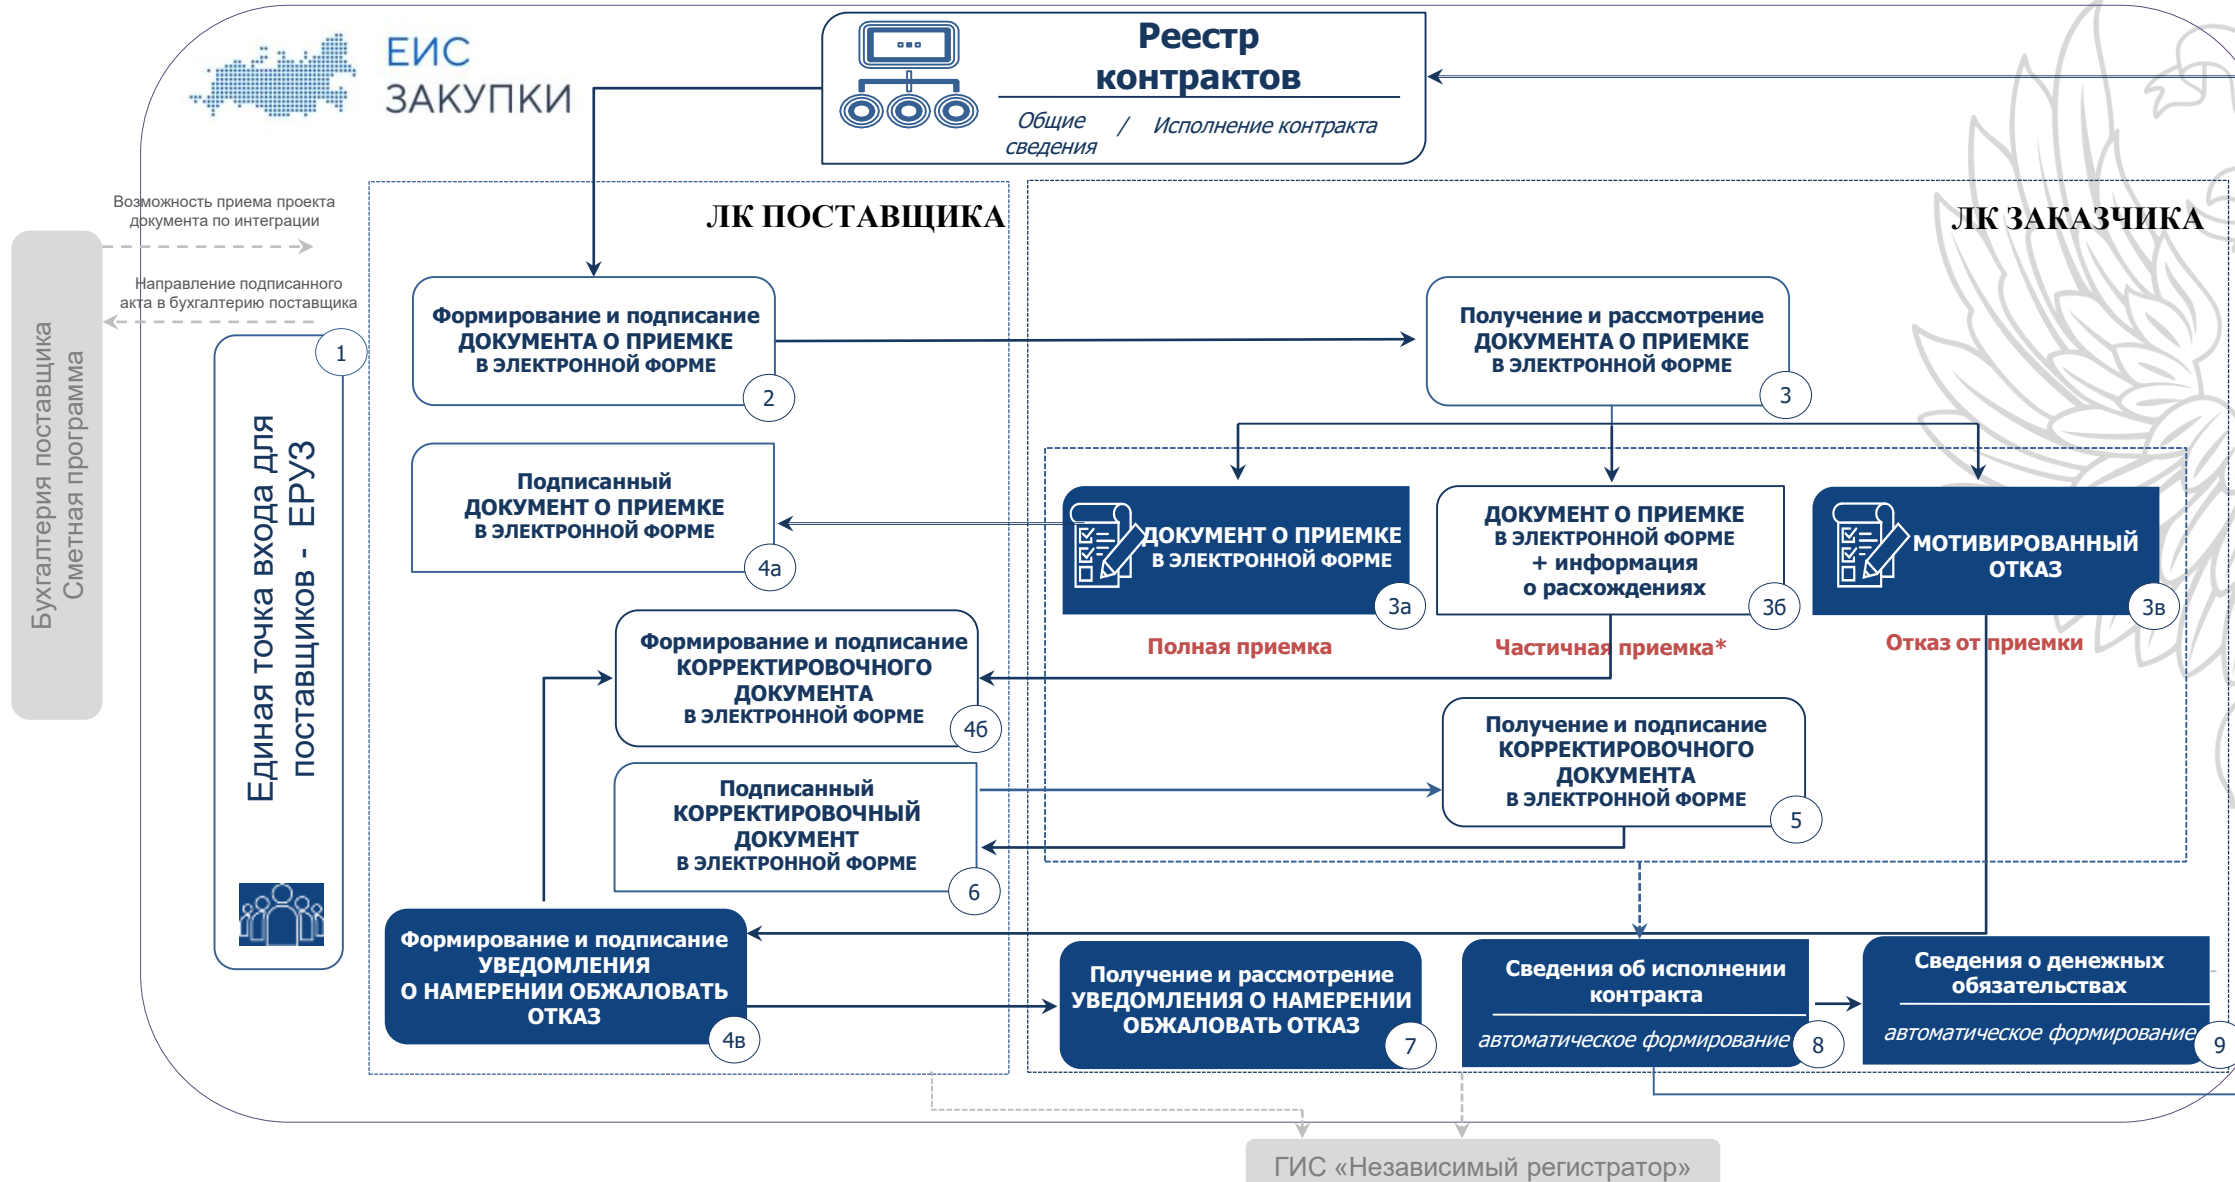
ЕИС ЗАКУПКИ

Реестр контрактов

Общие сведения / Исполнение контракта

Возможность приема проекта документа по интеграции

Направление подписанного акта в бухгалтерию поставщика

Бухгалтерия поставщика
Сметная программа

Единая точка входа для поставщиков - ЕРУЗ

1

ЛК ПОСТАВЩИКА

ЛК ЗАКАЗЧИКА

Формирование и подписание ДОКУМЕНТА О ПРИЕМКЕ В ЭЛЕКТРОННОЙ ФОРМЕ 2

Получение и рассмотрение ДОКУМЕНТА О ПРИЕМКЕ В ЭЛЕКТРОННОЙ ФОРМЕ 3

Подписанный ДОКУМЕНТ О ПРИЕМКЕ В ЭЛЕКТРОННОЙ ФОРМЕ 4а

ДОКУМЕНТ О ПРИЕМКЕ В ЭЛЕКТРОННОЙ ФОРМЕ 3а

ДОКУМЕНТ О ПРИЕМКЕ В ЭЛЕКТРОННОЙ ФОРМЕ + информация о расхождениях 3б

МОТИВИРОВАННЫЙ ОТКАЗ 3в

Полная приемка

Частичная приемка*

Отказ от приемки

Формирование и подписание КОРРЕКТИРОВОЧНОГО ДОКУМЕНТА В ЭЛЕКТРОННОЙ ФОРМЕ 4б

Получение и подписание КОРРЕКТИРОВОЧНОГО ДОКУМЕНТА В ЭЛЕКТРОННОЙ ФОРМЕ 5

Подписанный КОРРЕКТИРОВОЧНЫЙ ДОКУМЕНТ В ЭЛЕКТРОННОЙ ФОРМЕ 6

Формирование и подписание УВЕДОМЛЕНИЯ О НАМЕРЕНИИ ОБЖАЛОВАТЬ ОТКАЗ 4в

Получение и рассмотрение УВЕДОМЛЕНИЯ О НАМЕРЕНИИ ОБЖАЛОВАТЬ ОТКАЗ 7

Сведения об исполнении контракта
автоматическое формирование 8

Сведения о денежных обязательствах
автоматическое формирование 9

ГИС «Независимый регистратор»